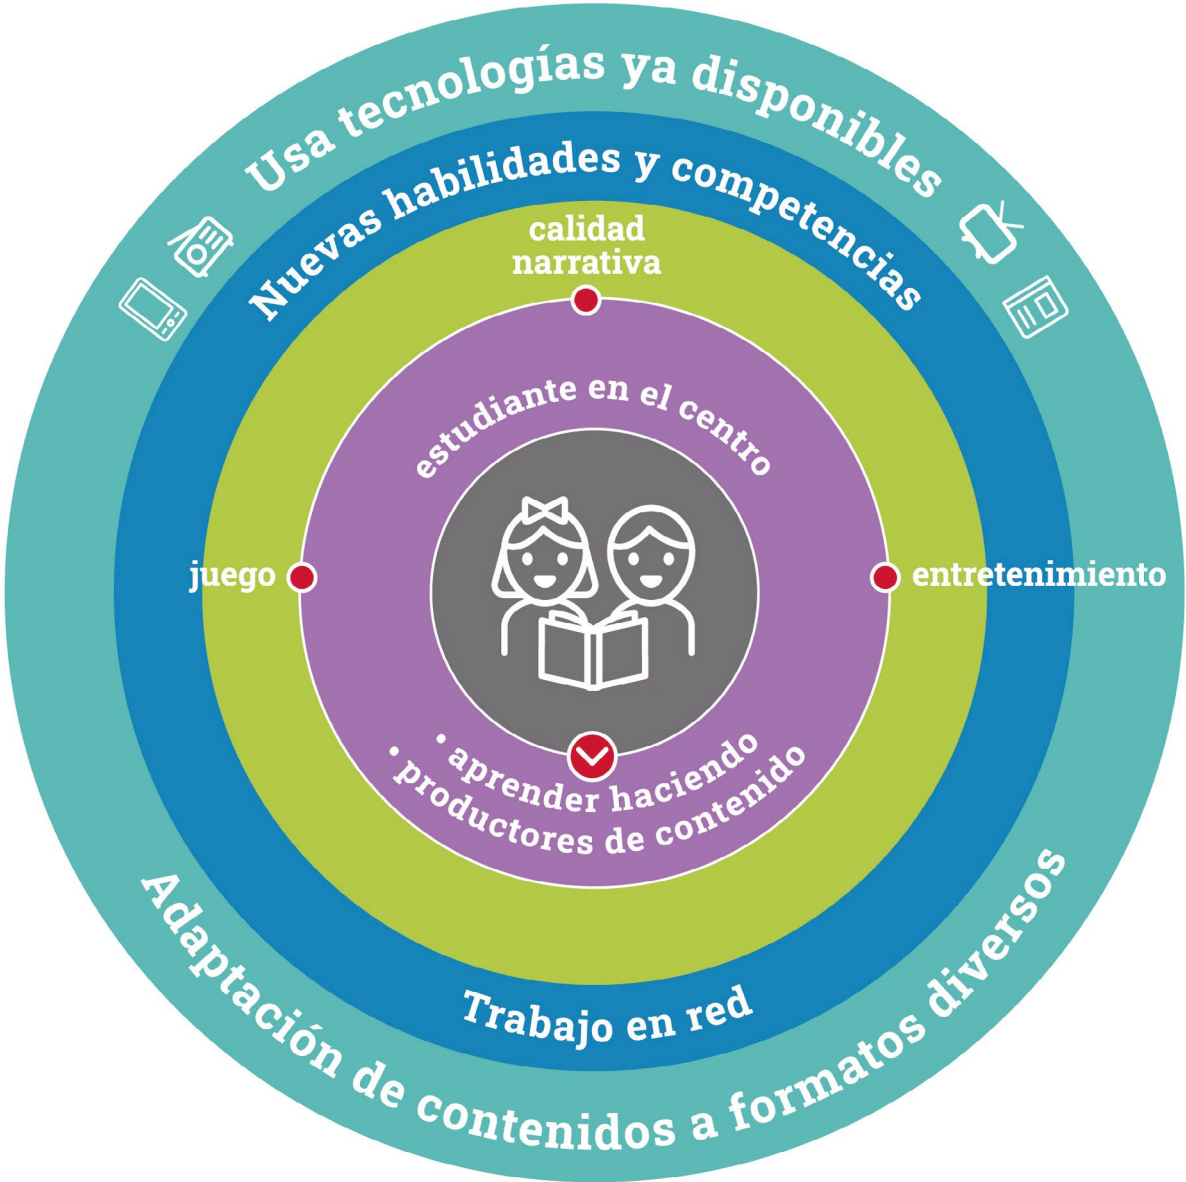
Usa tecnologías ya disponibles

Nuevas habilidades y competencias

calidad narrativa

estudiante en el centro

juego

entretenimiento

• aprender haciendo
• productores de contenido

Trabajo en red

Adaptación de contenidos a formatos diversos